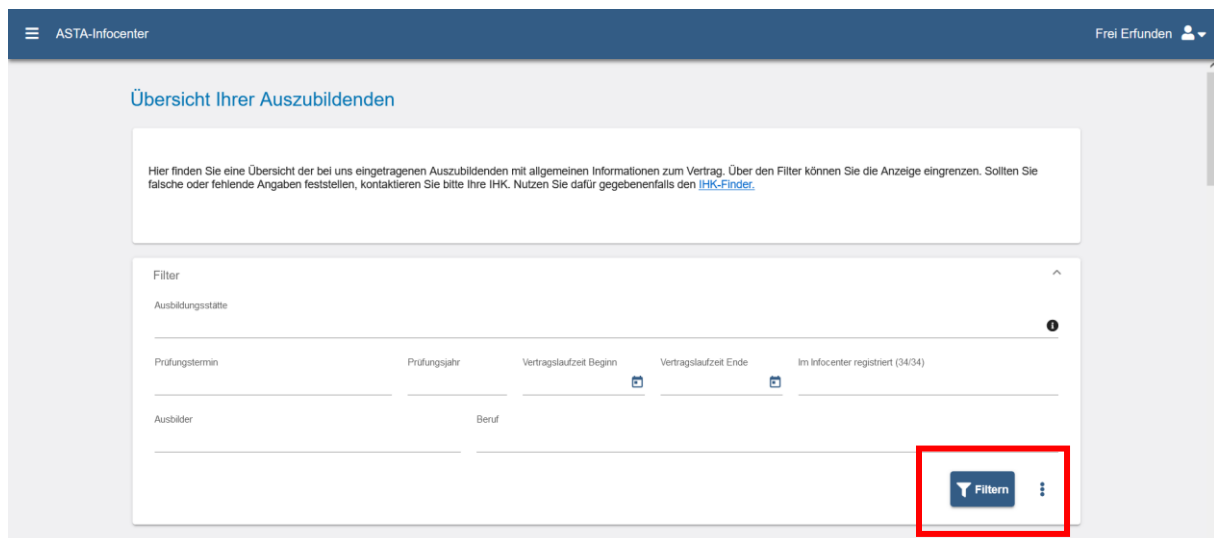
ASTA-Infocenter

Frei Erfunden

Übersicht Ihrer Auszubildenden

Hier finden Sie eine Übersicht der bei uns eingetragenen Auszubildenden mit allgemeinen Informationen zum Vertrag. Über den Filter können Sie die Anzeige eingrenzen. Sollten Sie falsche oder fehlende Angaben feststellen, kontaktieren Sie bitte Ihre IHK. Nutzen Sie dafür gegebenenfalls den IHK-Finder.

Filter

Ausbildungsstätte

Prüfungstermin

Prüfungsjahr

Vertragslaufzeit Beginn

Vertragslaufzeit Ende

Im Infocenter registriert (34/34)

Ausbilder

Beruf

Filtern